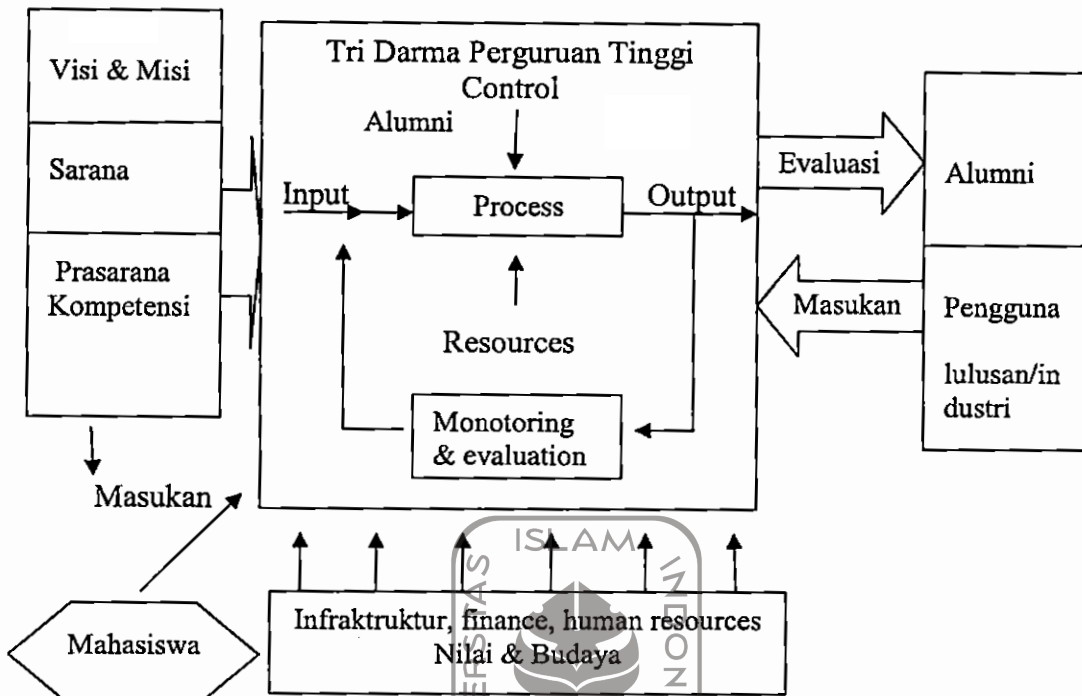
Visi & Misi

Sarana

Prasarana Kompetensi

Masukan

Mahasiswa

Tri Darma Perguruan Tinggi

Control

Alumni

Input

Process

Output

Resources

Monotoring & evaluation

Evaluasi

Alumni

Masukan

Pengguna lulusan/industri

ISLAM

Infraktruktur, finance, human resources
Nilai & Budaya